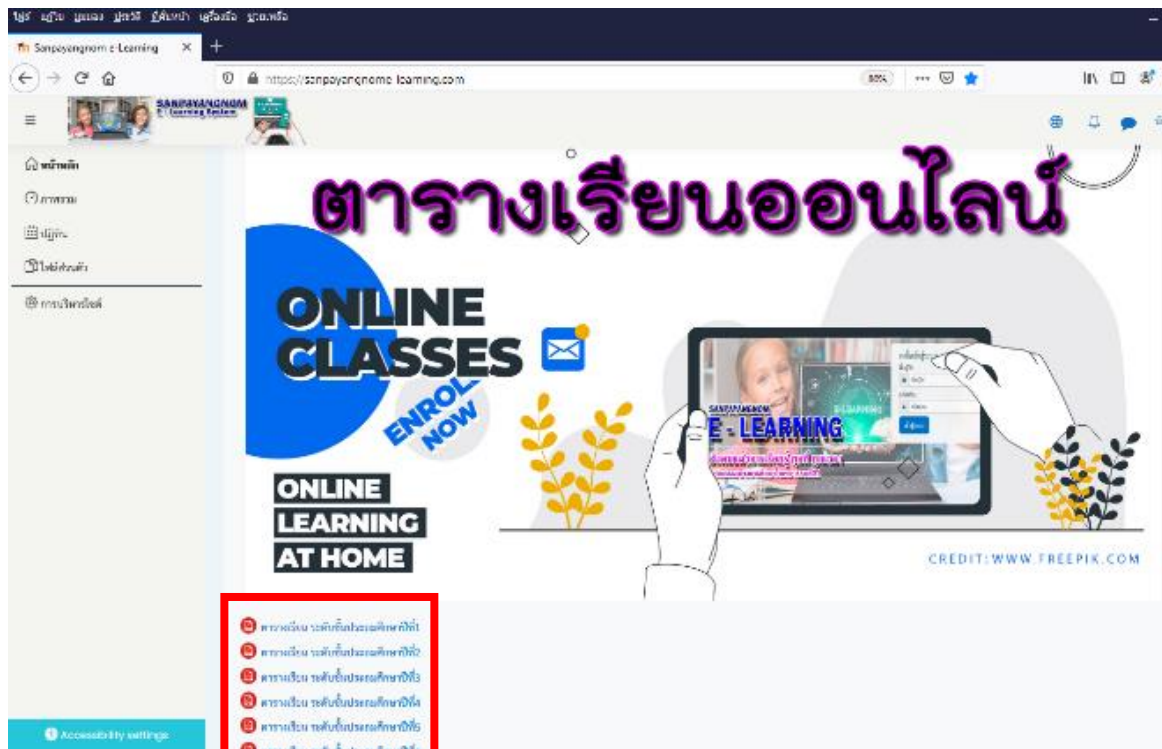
ไฟล์ แก้ไข มุมมอง ประวัติ ที่คั่นหน้า เครื่องมือ ช่วยเหลือ

Sanpayangnom e-Learning ×

https://sanpayangnome-learning.com

80%

หน้าหลัก

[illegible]

ปฏิทิน

ไฟล์ส่วนตัว

การเรียนรายวิชา

ตารางเรียนออนไลน์

ONLINE CLASSES

ENROL NOW

ONLINE LEARNING AT HOME

SANPAYANGNOM E - LEARNING

CREDIT: WWW.FREEPIK.COM

ตารางเรียน ระดับชั้นประถมศึกษาปีที่1

ตารางเรียน ระดับชั้นประถมศึกษาปีที่2

ตารางเรียน ระดับชั้นประถมศึกษาปีที่3

ตารางเรียน ระดับชั้นประถมศึกษาปีที่4

ตารางเรียน ระดับชั้นประถมศึกษาปีที่5

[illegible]

Accessibility settings